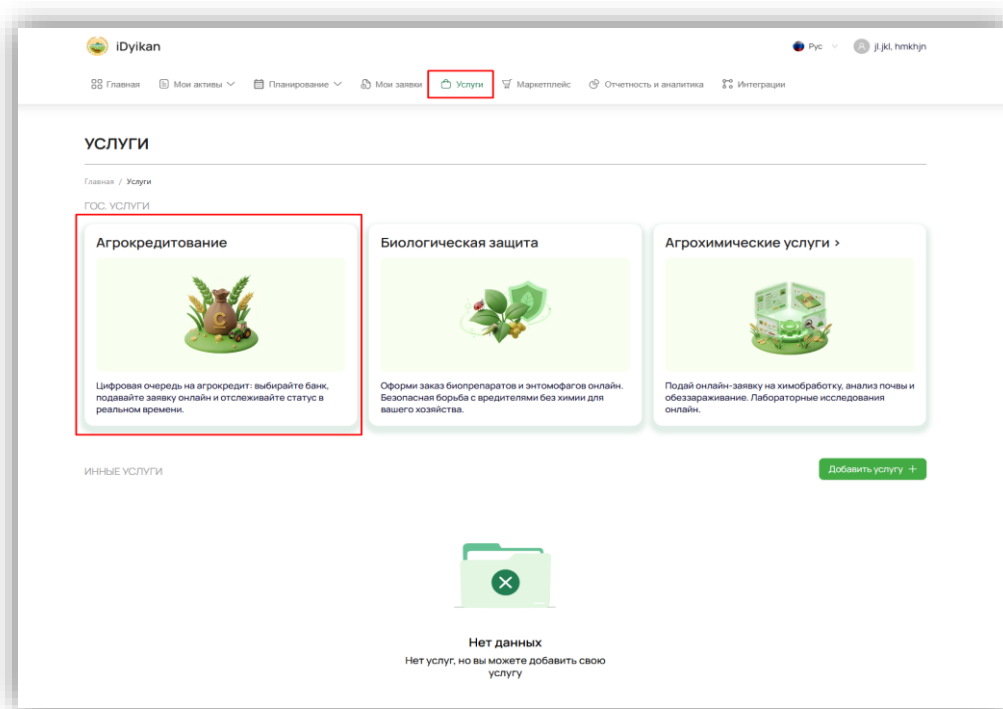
iDyikan

Рус

jl.jkl, hmkhjn

Главная Мои активы Планирование Мои заявки Услуги Маркетплейс Отчетность и аналитика Интеграции

УСЛУГИ

Главная / Услуги

ГОС. УСЛУГИ

Агрокредитование

Цифровая очередь на агрокредит: выбирайте банк, подавайте заявку онлайн и отслеживайте статус в реальном времени.

Биологическая защита

Оформи заказ биопрепаратов и энтомофагов онлайн. Безопасная борьба с вредителями без химии для вашего хозяйства.

Агрохимические услуги >

Подай онлайн-заявку на химобработку, анализ почвы и обеззараживание. Лабораторные исследования онлайн.

ИННЫЕ УСЛУГИ

Добавить услугу +

Нет данных

Нет услуг, но вы можете добавить свою услугу